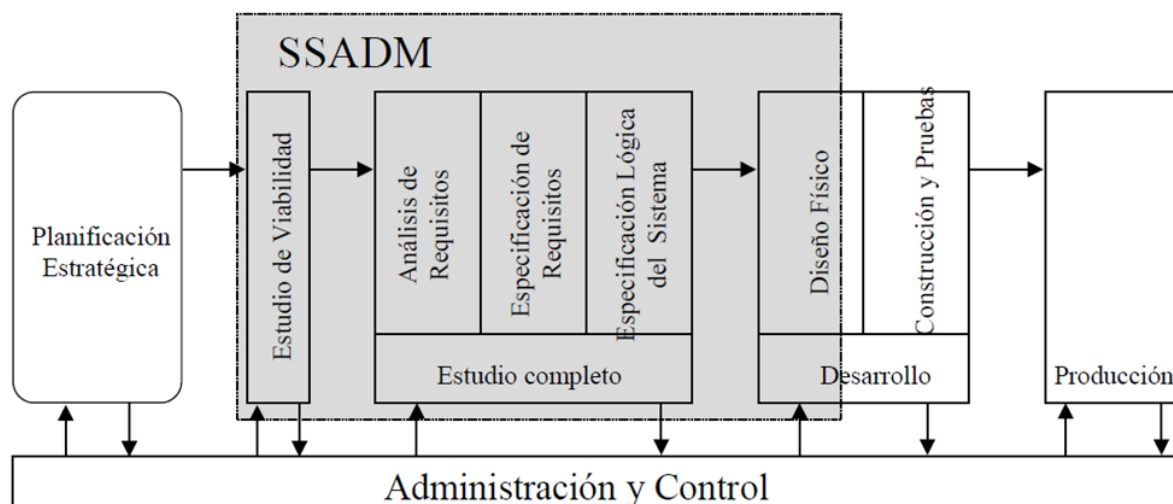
SSADM

Planificación Estratégica

Estudio de Viabilidad

Análisis de Requisitos

Especificación de Requisitos

Especificación Lógica del Sistema

Estudio completo

Diseño Físico

Construcción y Pruebas

Desarrollo

Producción

Administración y Control